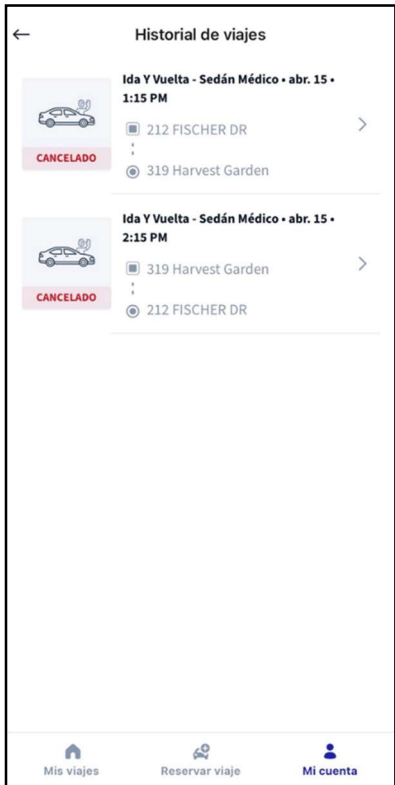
←

Historial de viajes

CANCELADO

Ida Y Vuelta - Sedán Médico • abr. 15 • 1:15 PM

212 FISCHER DR

319 Harvest Garden

>

CANCELADO

Ida Y Vuelta - Sedán Médico • abr. 15 • 2:15 PM

319 Harvest Garden

212 FISCHER DR

>

Mis viajes

Reservar viaje

Mi cuenta